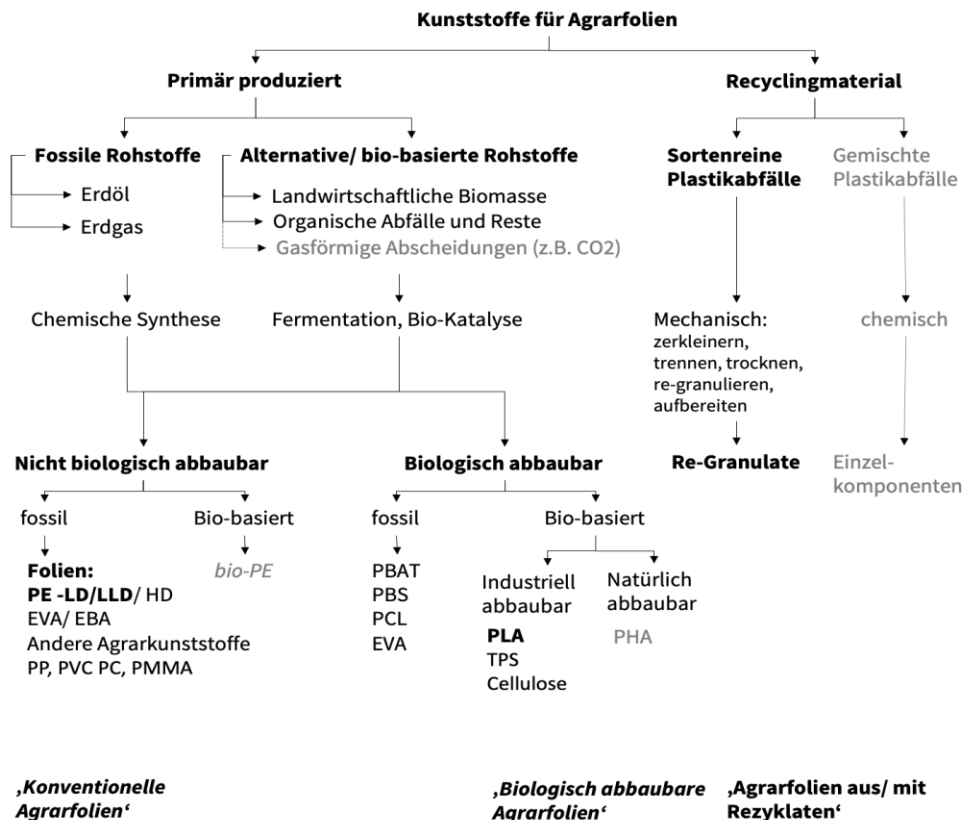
Kunststoffe für Agrarfolien

Primär produziert

Recyclingmaterial

Fossile Rohstoffe
Erdöl
Erdgas

Alternative/ bio-basierte Rohstoffe
Landwirtschaftliche Biomasse
Organische Abfälle und Reste
Gasförmige Abscheidungen (z.B. CO2)

Chemische Synthese

Fermentation, Bio-Katalyse

Sortenreine Plastikabfälle

Gemischte Plastikabfälle

Mechanisch: zerkleinern, trennen, trocknen, re-granulieren, aufbereiten

chemisch

Re-Granulate

Einzelkomponenten

Nicht biologisch abbaubar

fossil

Folien:
PE -LD/LLD/ HD
EVA/ EBA
Andere Agrarkunststoffe
PP, PVC PC, PMMA

Bio-basiert

bio-PE

Biologisch abbaubar

fossil

PBAT
PBS
PCL
EVA

Bio-basiert

Industriell abbaubar

PLA
TPS
Cellulose

Natürlich abbaubar

PHA

‚Konventionelle Agrarfolien'

‚Biologisch abbaubare Agrarfolien'

‚Agrarfolien aus/ mit Rezyklaten'